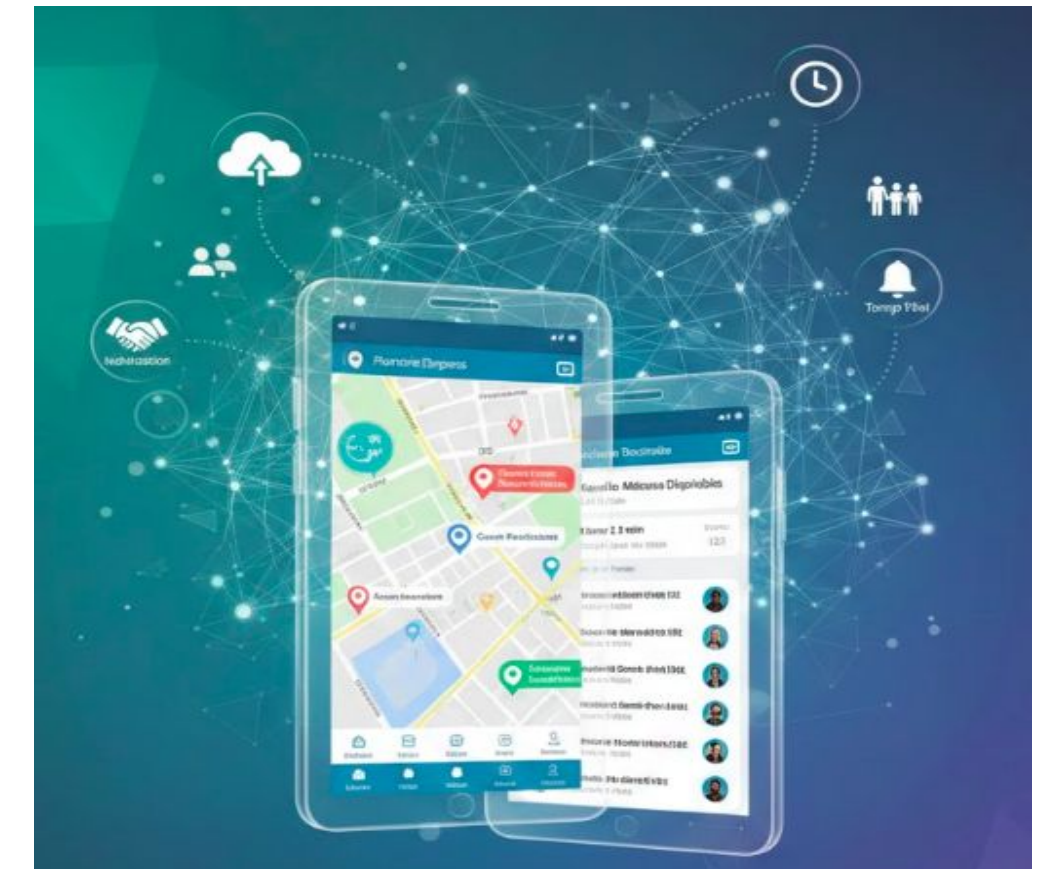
Nidriastion

Tomp Itlel

Ranorie Dispess

Sandio Mdoass Digriobles

Gaste Raoltiesions

Rosars Seosators

Sosane Mtersshe 132

Sosane Msnsdsis 132

Sosanid Govsb Iftsvi 132

Sosaid Sensthe ches 132

Rosone Rsotensdss 132

Mdos Rsderstes